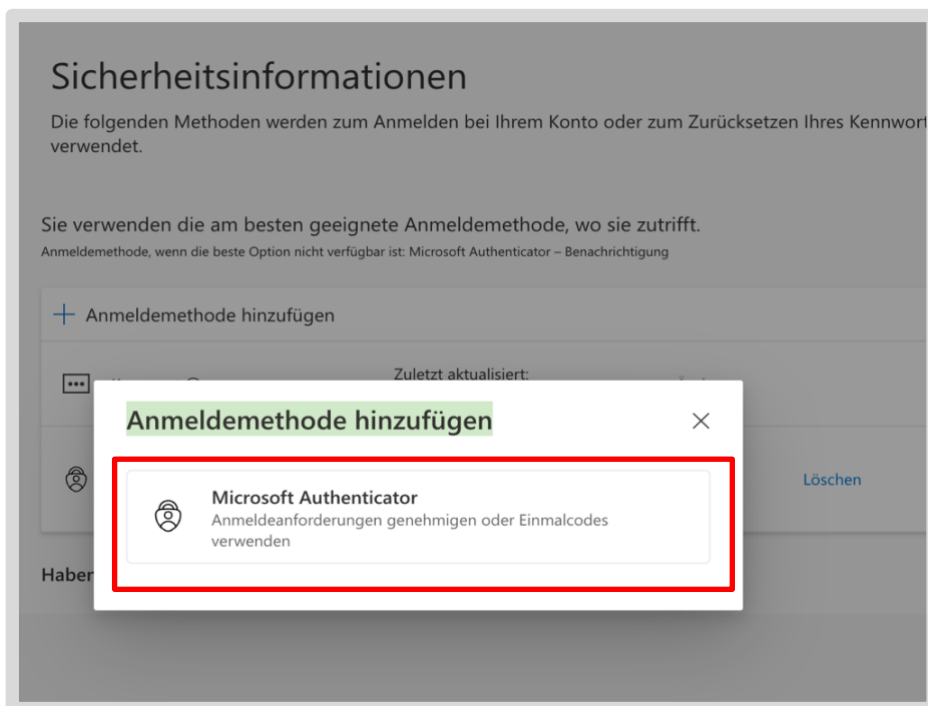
Sicherheitsinformationen

Die folgenden Methoden werden zum Anmelden bei Ihrem Konto oder zum Zurücksetzen Ihres Kennwort verwendet.

Sie verwenden die am besten geeignete Anmeldemethode, wo sie zutrifft.

Anmeldemethode, wenn die beste Option nicht verfügbar ist: Microsoft Authenticator – Benachrichtigung

+ Anmeldemethode hinzufügen

Zuletzt aktualisiert:

Löschen

Haben

Anmeldemethode hinzufügen

×

Microsoft Authenticator

Anmeldeanforderungen genehmigen oder Einmalcodes verwenden